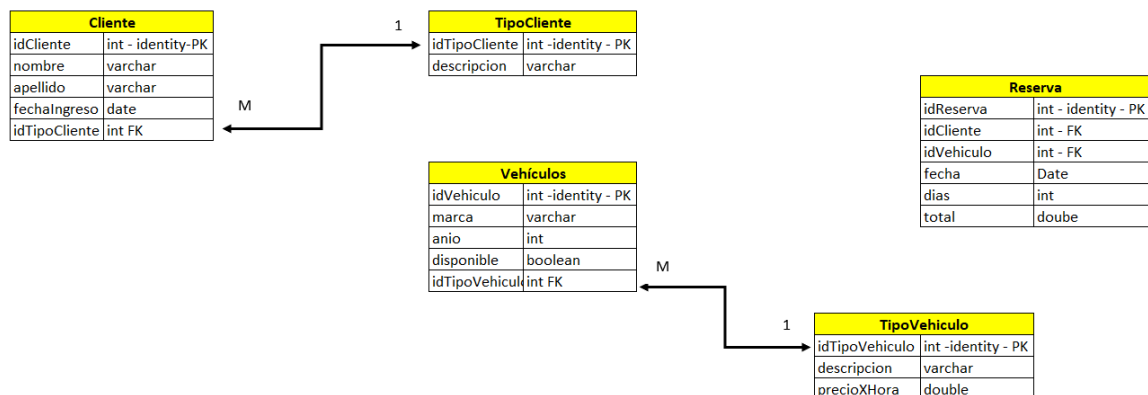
| Cliente | |
|---|---|
| idCliente | int - identity-PK |
| nombre | varchar |
| apellido | varchar |
| fechaIngreso | date |
| idTipoCliente | int FK |

1

M

| TipoCliente | |
|---|---|
| idTipoCliente | int -identity - PK |
| descripcion | varchar |

| Reserva | |
|---|---|
| idReserva | int - identity - PK |
| idCliente | int - FK |
| idVehiculo | int - FK |
| fecha | Date |
| dias | int |
| total | doube |

| Vehículos | |
|---|---|
| idVehiculo | int -identity - PK |
| marca | varchar |
| anio | int |
| disponible | boolean |
| idTipoVehiculo | int FK |

M

1

| TipoVehiculo | |
|---|---|
| idTipoVehiculo | int -identity - PK |
| descripcion | varchar |
| precioXHora | double |